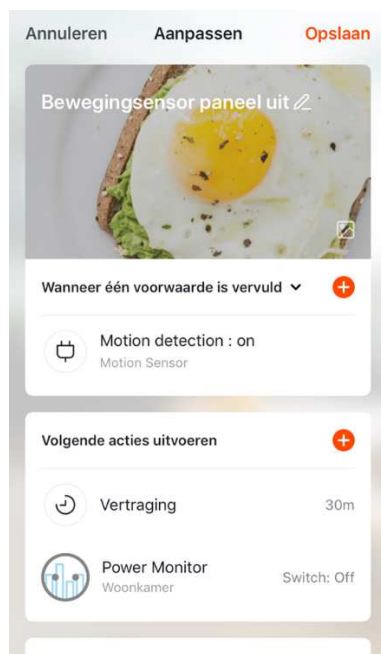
Annuleren Aanpassen Opslaan

Bewegingsensor paneel uit

Wanneer één voorwaarde is vervuld

Motion detection : on
Motion Sensor

Volgende acties uitvoeren

Vertraging 30m

Power Monitor
Woonkamer
Switch: Off